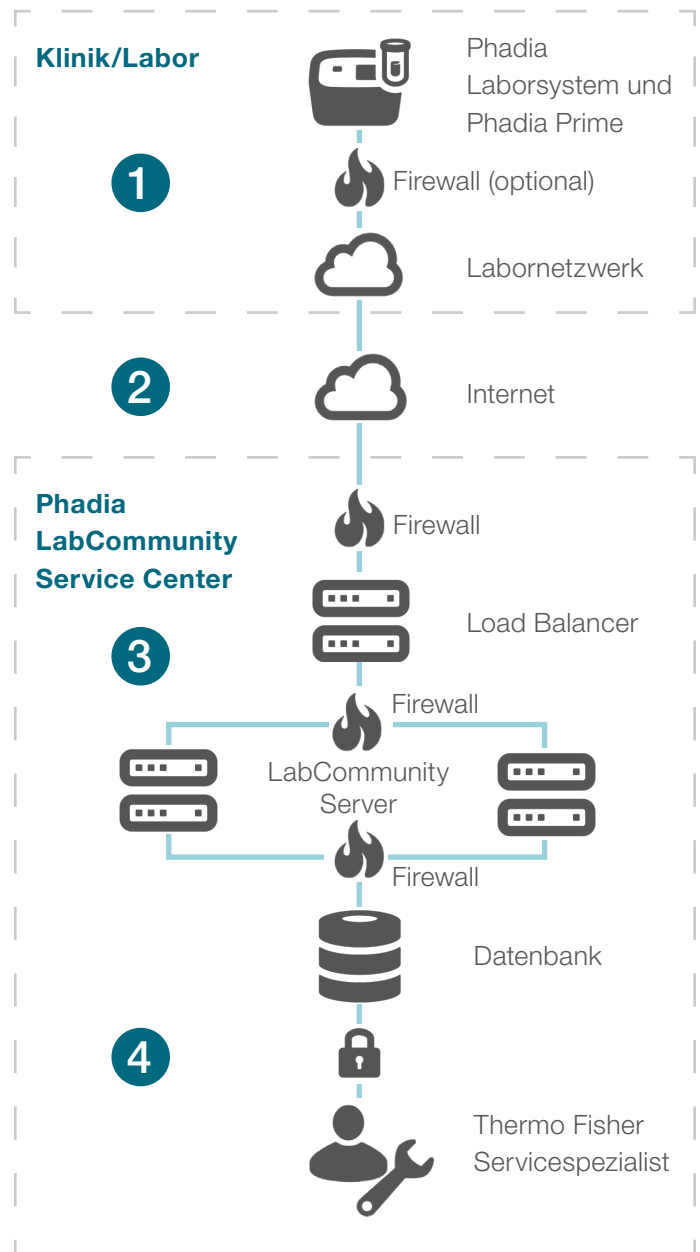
Klinik/Labor

Phadia Laborsystem und Phadia Prime

1

Firewall (optional)

Labornetzwerk

2

Internet

Phadia LabCommunity Service Center

Firewall

Load Balancer

3

Firewall

LabCommunity Server

Firewall

Datenbank

4

Thermo Fisher Servicespezialist